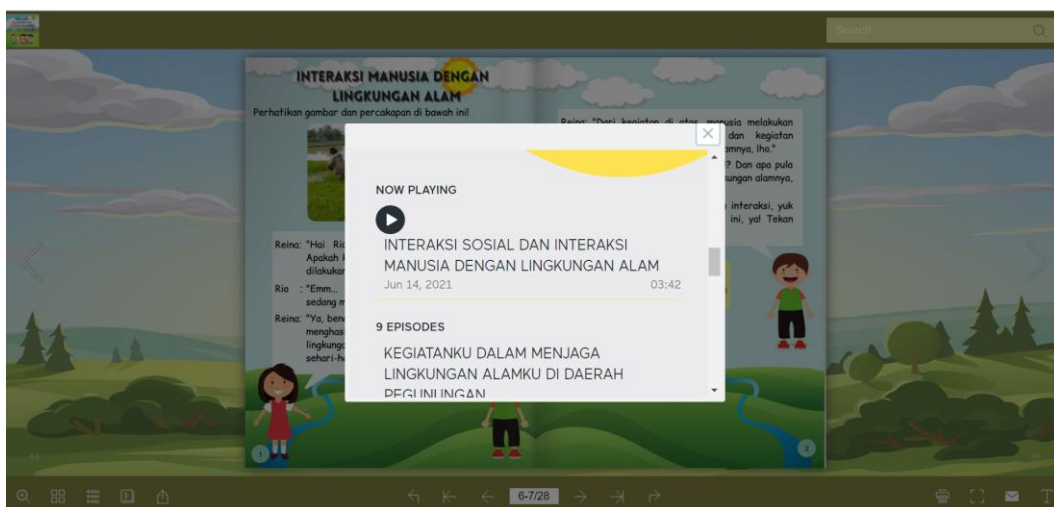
Search

INTERAKSI MANUSIA DENGAN LINGKUNGAN ALAM

Perhatikan gambar dan percakapan di bawah ini!

Reina: "Hai Ri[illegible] Apakah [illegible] dilakuka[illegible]

Rio : "Emm... sedang m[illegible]

Reina: "Ya, ben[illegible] menghas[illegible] lingkung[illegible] sehari-h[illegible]

Reina: "Dari kegiatan di atas, manusia melakukan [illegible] dan kegiatan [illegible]amnya, lho."

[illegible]? Dan apa pula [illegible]ungan alamnya,

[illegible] interaksi, yuk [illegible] ini, ya! Tekan

NOW PLAYING

INTERAKSI SOSIAL DAN INTERAKSI MANUSIA DENGAN LINGKUNGAN ALAM

Jun 14, 2021

03:42

9 EPISODES

KEGIATANKU DALAM MENJAGA LINGKUNGAN ALAMKU DI DAERAH PEGUNUNGAN

1

2

6-7/28